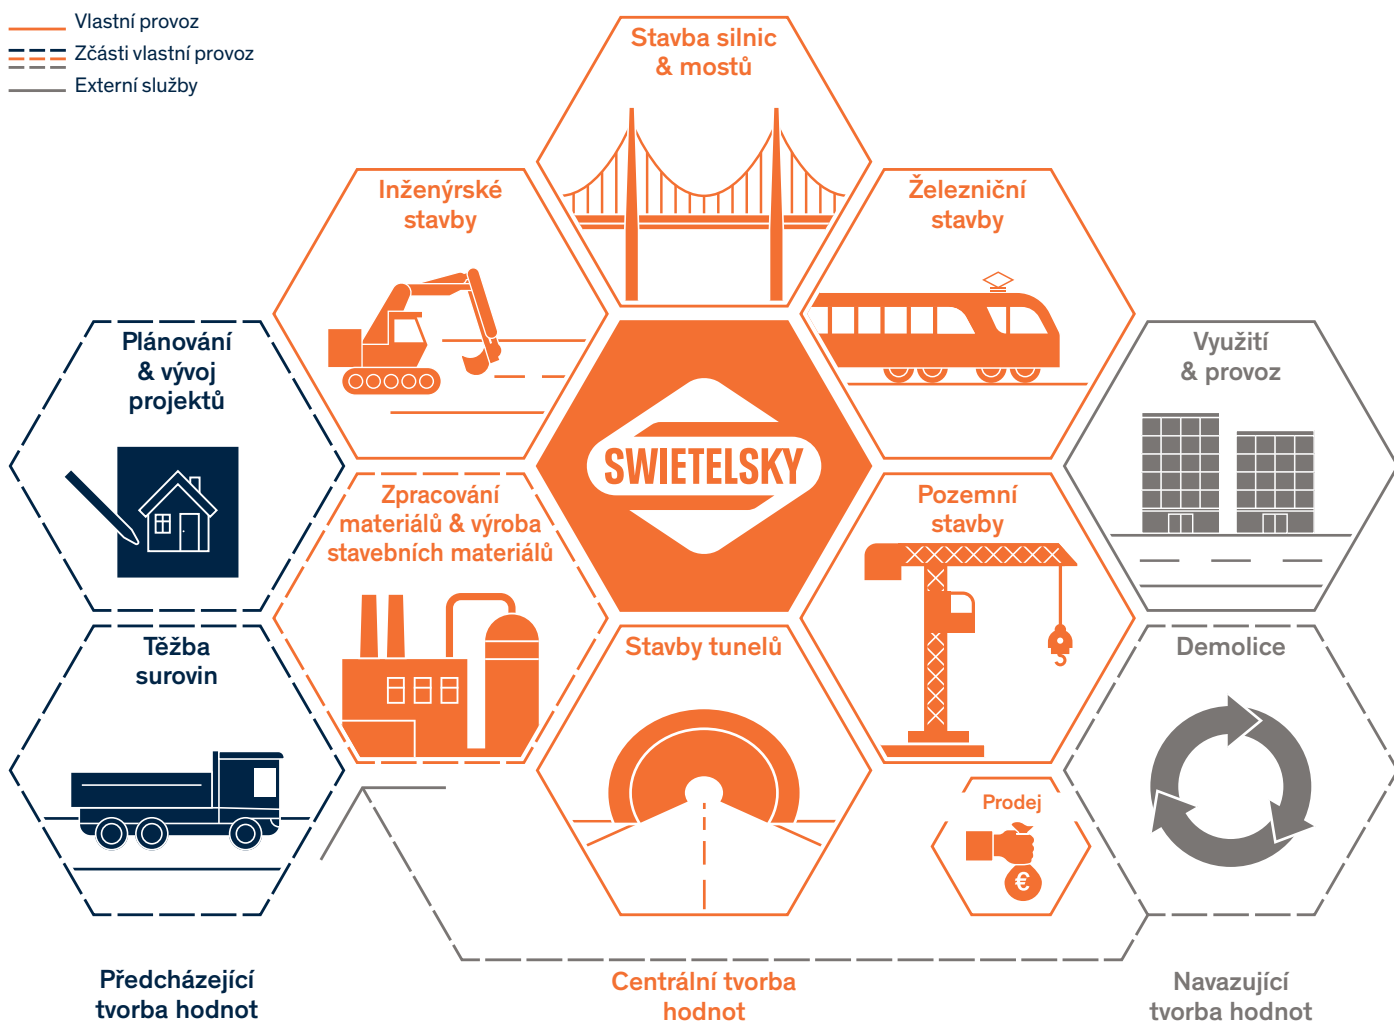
Vlastní provoz
Zčásti vlastní provoz
Externí služby

Stavba silnic & mostů

Inženýrské stavby

Železniční stavby

Plánování & vývoj projektů

SWIETELSKY

Využití & provoz

Zpracování materiálů & výroba stavebních materiálů

Pozemní stavby

Těžba surovin

Stavby tunelů

Demolice

Prodej

€

Předcházející tvorba hodnot

Centrální tvorba hodnot

Navazující tvorba hodnot